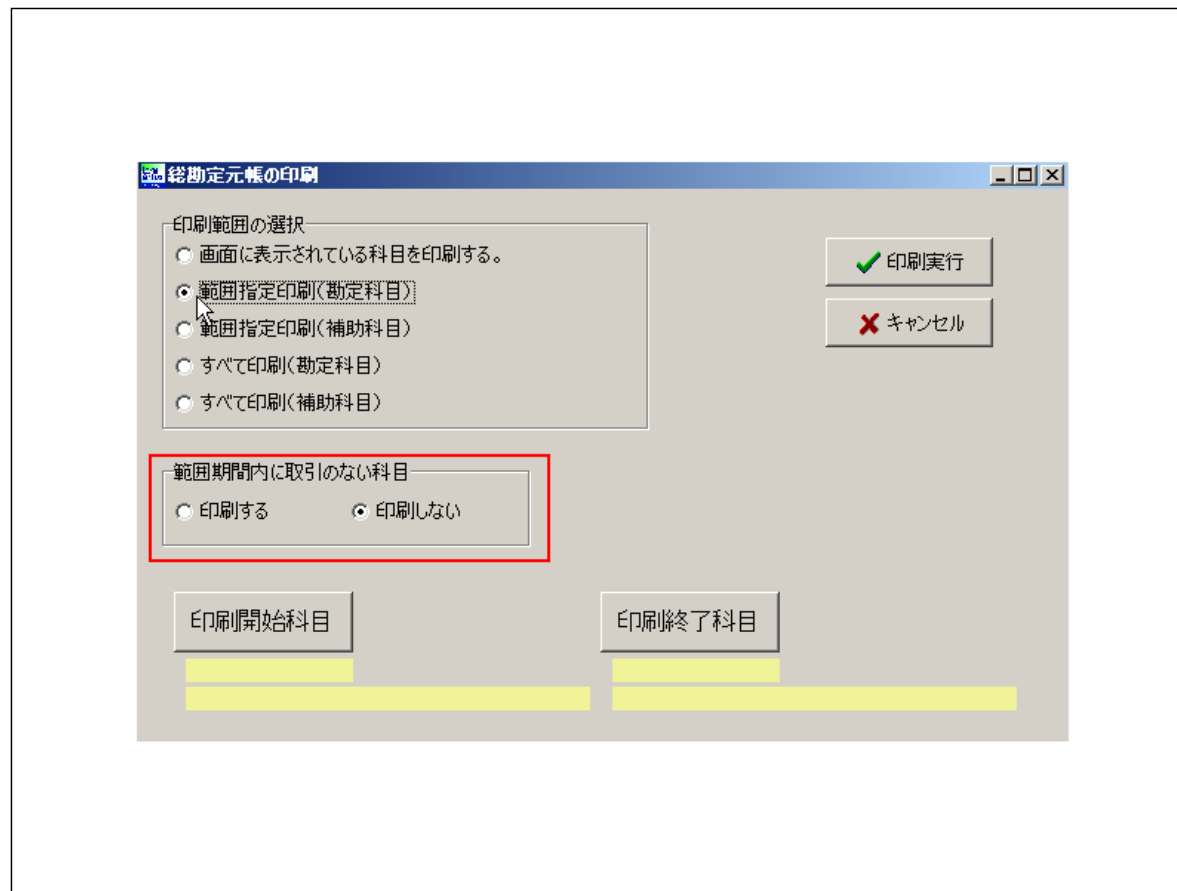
総勘定元帳の印刷

印刷範囲の選択
画面に表示されている科目を印刷する。
範囲指定印刷(勘定科目)
範囲指定印刷(補助科目)
すべて印刷(勘定科目)
すべて印刷(補助科目)

印刷実行
キャンセル

範囲期間内に取引のない科目
印刷する
印刷しない

印刷開始科目
印刷終了科目